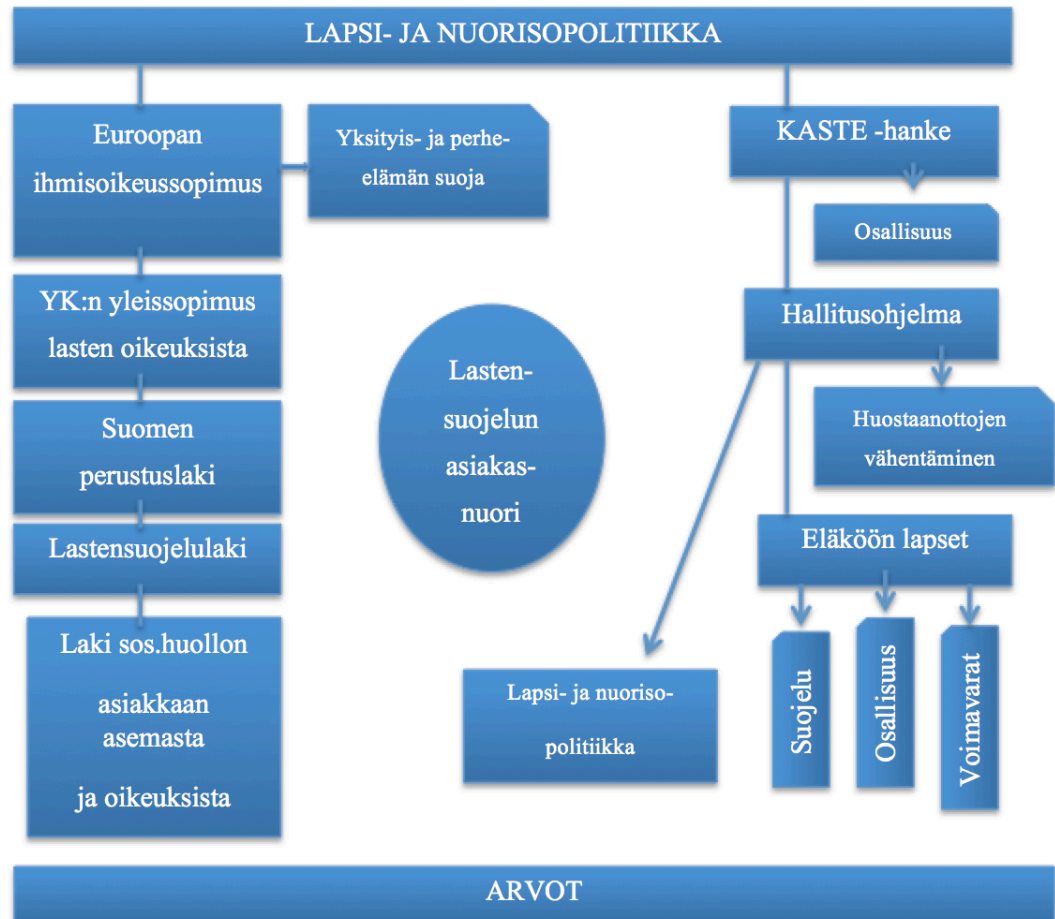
LAPSI- JA NUORISOPOLITIIKKA

Euroopan ihmisoikeussopimus

Yksityis- ja perhe-elämän suoja

YK:n yleissopimus lasten oikeuksista

Suomen perustuslaki

Lastensuojelulaki

Laki sos.huollon asiakkaan asemasta ja oikeuksista

Lasten-suojelun asiakas-nuori

KASTE -hanke

Osallisuus

Hallitusohjelma

Huostaanottojen vähentäminen

Eläköön lapset

Suojelu

Osallisuus

Voimavarat

Lapsi- ja nuoriso-politiikka

ARVOT